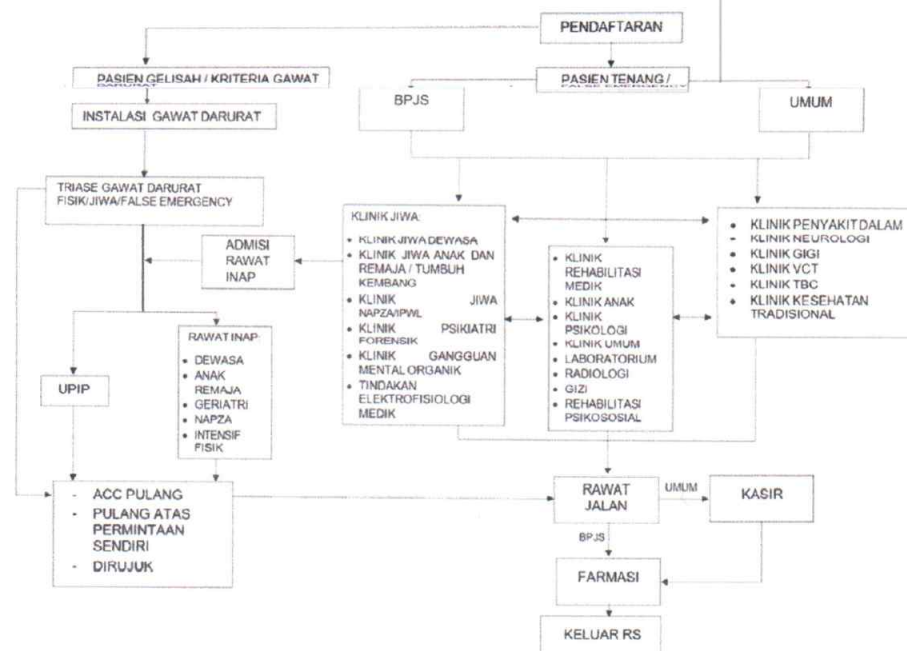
PENDAFTARAN

PASIEN GELISAH / KRITERIA GAWAT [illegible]

PASIEN TENANG / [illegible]

BPJS

UMUM

INSTALASI GAWAT DARURAT

TRIASE GAWAT DARURAT FISIK/JIWA/FALSE EMERGENCY

ADMISI RAWAT INAP

KLINIK JIWA:
- KLINIK JIWA DEWASA
- KLINIK JIWA ANAK DAN REMAJA / TUMBUH KEMBANG
- KLINIK JIWA NAPZA/IPWL
- KLINIK PSIKIATRI FORENSIK
- KLINIK GANGGUAN MENTAL ORGANIK
- TINDAKAN ELEKTROFISIOLOGI MEDIK

- KLINIK REHABILITASI MEDIK
- KLINIK ANAK
- KLINIK PSIKOLOGI
- KLINIK UMUM
- LABORATORIUM
- RADIOLOGI
- GIZI
- REHABILITASI PSIKOSOSIAL

- KLINIK PENYAKIT DALAM
- KLINIK NEUROLOGI
- KLINIK GIGI
- KLINIK VCT
- KLINIK TBC
- KLINIK KESEHATAN TRADISIONAL

UPIP

RAWAT INAP:
- DEWASA
- ANAK REMAJA
- GERIATRI
- NAPZA
- INTENSIF FISIK

- ACC PULANG
- PULANG ATAS PERMINTAAN SENDIRI
- DIRUJUK

RAWAT JALAN

UMUM

KASIR

BPJS

FARMASI

KELUAR RS